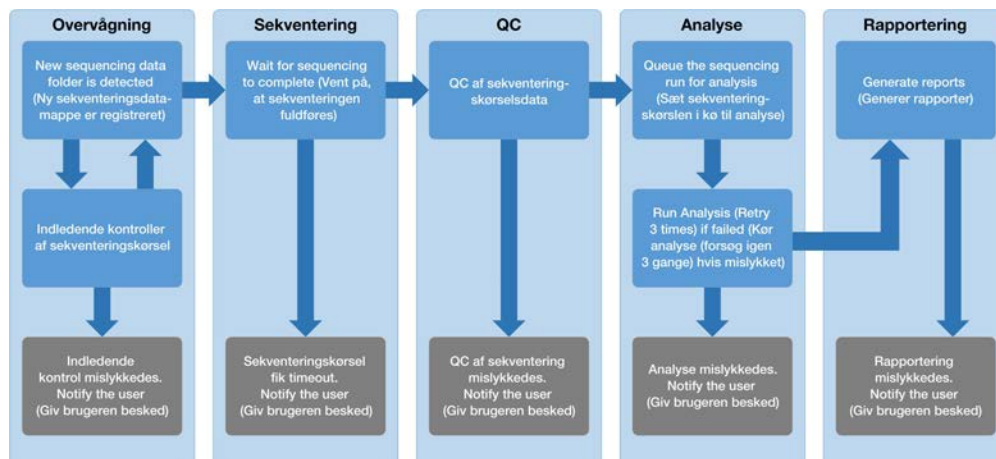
Overvågning

New sequencing data folder is detected (Ny sekventeringsdatamappe er registreret)

Indledende kontroller af sekventeringskørsel

Indledende kontrol mislykkedes. Notify the user (Giv brugeren besked)

Sekventering

Wait for sequencing to complete (Vent på, at sekventeringen fuldføres)

Sekventeringskørsel fik timeout. Notify the user (Giv brugeren besked)

QC

QC af sekventeringskørselsdata

QC af sekventering mislykkedes. Notify the user (Giv brugeren besked)

Analyse

Queue the sequencing run for analysis (Sæt sekventeringskørslen i kø til analyse)

Run Analysis (Retry 3 times) if failed (Kør analyse (forsøg igen 3 gange) hvis mislykket)

Analyse mislykkedes. Notify the user (Giv brugeren besked)

Rapportering

Generate reports (Generer rapporter)

Rapportering mislykkedes. Notify the user (Giv brugeren besked)